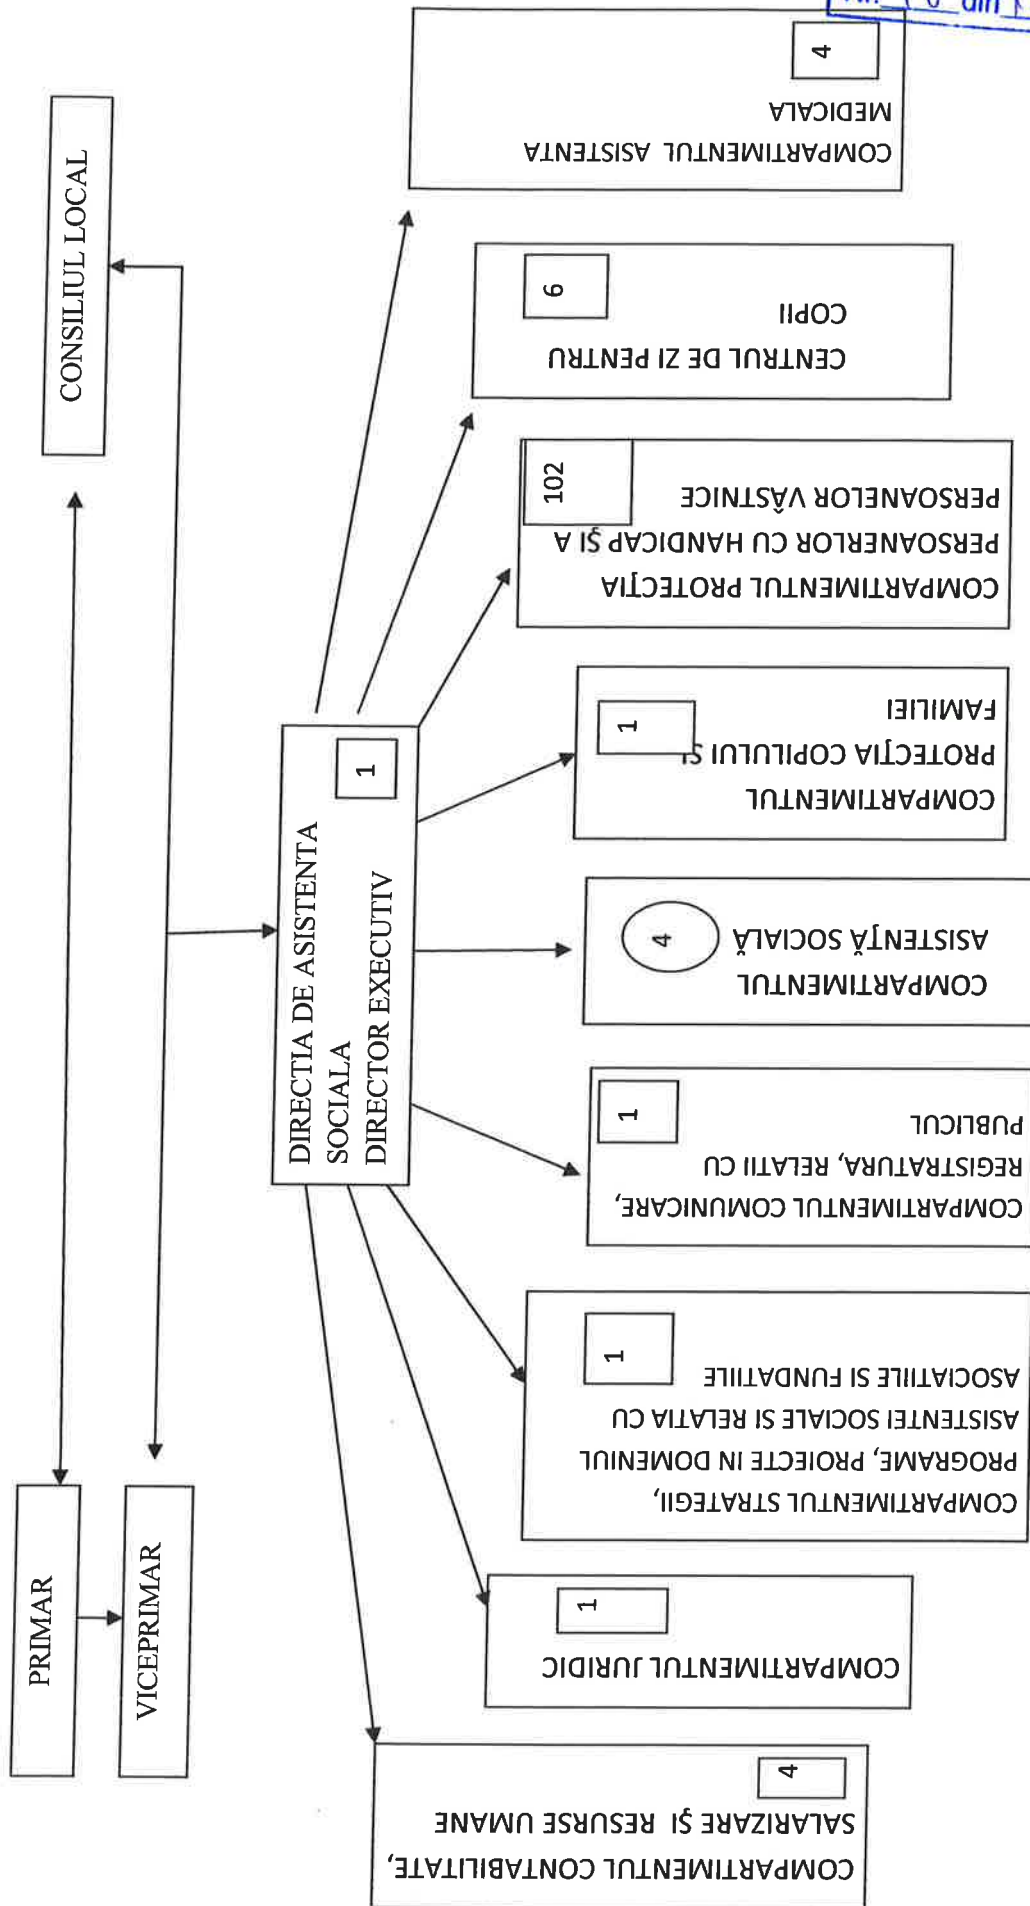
CONSILIUL LOCAL

PRIMAR

VICEPRIMAR

DIRECTIA DE ASISTENTA SOCIALA
DIRECTOR EXECUTIV
1

COMPARTIMENTUL ASISTENTA MEDICALA
4

CENTRUL DE ZI PENTRU COPII
6

COMPARTIMENTUL PROTECŢIA PERSOANERLOR CU HANDICAP ŞI A PERSOANELOR VÂSTNICE
102

COMPARTIMENTUL PROTECŢIA COPILULUI ŞI FAMILIEI
1

COMPARTIMENTUL ASISTENŢĂ SOCIALĂ
4

COMPARTIMENTUL COMUNICARE, REGISTRATURA, RELATII CU PUBLICUL
1

COMPARTIMENTUL STRATEGII, PROGRAME, PROIECTE IN DOMENIUL ASISTENTEI SOCIALE SI RELATIA CU ASOCIATIILE SI FUNDATIILE
1

COMPARTIMENTUL JURIDIC
1

COMPARTIMENTUL CONTABILITATE, SALARIZARE ŞI RESURSE UMANE
4